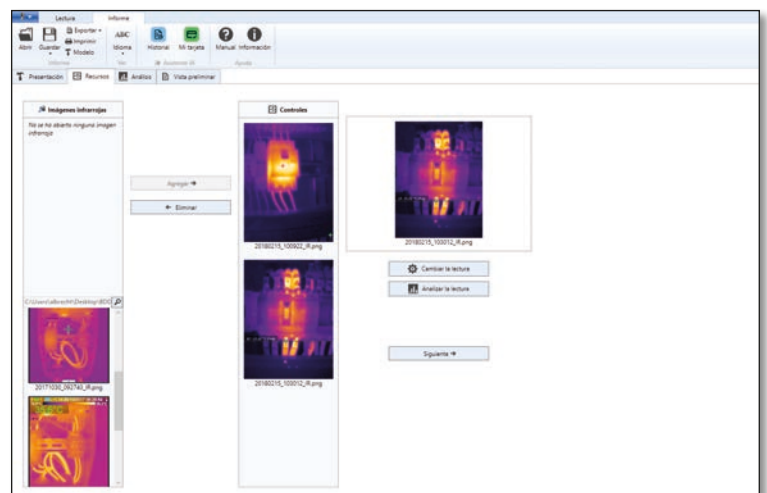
Lectura Informe

Abrir Guardar Exportar Imprimir Modelo Informe
ABC Idioma Ver
Historial Mi tarjeta Asistente IR
Manual Información Ayuda

Presentación Recursos Análisis Vista preliminar

Imágenes infrarrojas

No se ha abierto ninguna imagen infrarroja

C:\Users\albrecht\Desktop\BDO

20171030_092740_IR.png

Agregar ➔

← Eliminar

Controles

20180215_100922_IR.png

20180215_103012_IR.png

20180215_103012_IR.png

Cambiar la lectura

Analizar la lectura

Siguiente ➔